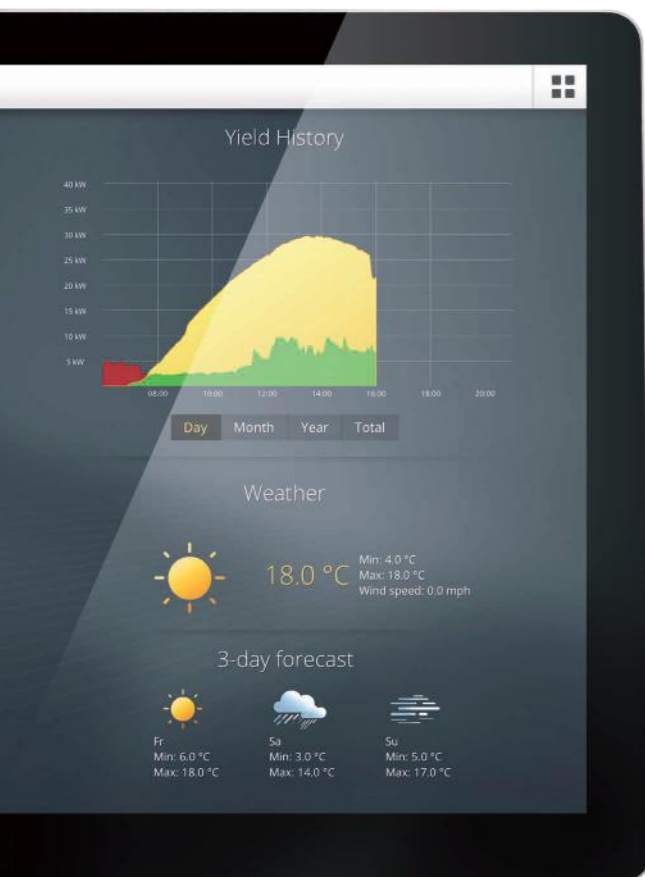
Yield History

40 kW
35 kW
30 kW
25 kW
20 kW
15 kW
10 kW
5 kW

08:00 10:00 12:00 14:00 16:00 18:00 20:00

Day Month Year Total

Weather

18.0 °C

Min: 4.0 °C
Max: 18.0 °C
Wind speed: 0.0 mph

3-day forecast

Fr
Min: 6.0 °C
Max: 18.0 °C

Sa
Min: 3.0 °C
Max: 14.0 °C

Su
Min: 5.0 °C
Max: 17.0 °C